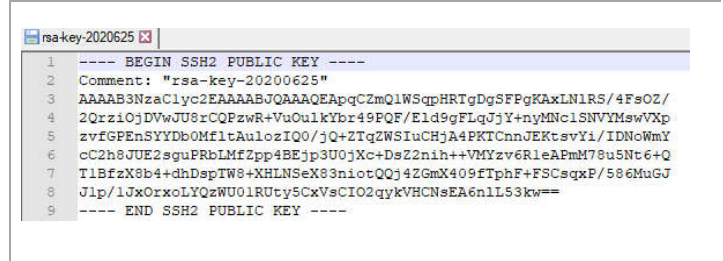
rsa-key-2020625

1 ---- BEGIN SSH2 PUBLIC KEY ----
2 Comment: "rsa-key-20200625"
3 AAAAB3NzaC1yc2EAAAABJQAAAQEApqCZmQ1WSqpHRTgDgSFPgKAxLN1RS/4FsOZ/
4 2QrziOjDVwJU8rCQPzwR+VuOulkYbr49PQF/Eld9gFLqJjY+nyMNc1SNVYMswVXp
5 zvfGPEnSYYDb0MfltAulozIQ0/jQ+ZTqZWSIuCHjA4PKTCnnJEKtsvYi/IDNoWmY
6 cC2h8JUE2sguPRbLMfZpp4BEjp3U0jXc+DsZ2nih++VMYzv6R1eAPmM78u5Nt6+Q
7 T1BfzX8b4+dhDspTW8+XHLNSeX83niotQQj4ZGmX409fTphF+FSCsqxP/586MuGJ
8 J1p/1JxOrxoLYQzWU01RUty5CxVsCIO2qykVHCNsEA6n1L53kw==
9 ---- END SSH2 PUBLIC KEY ----